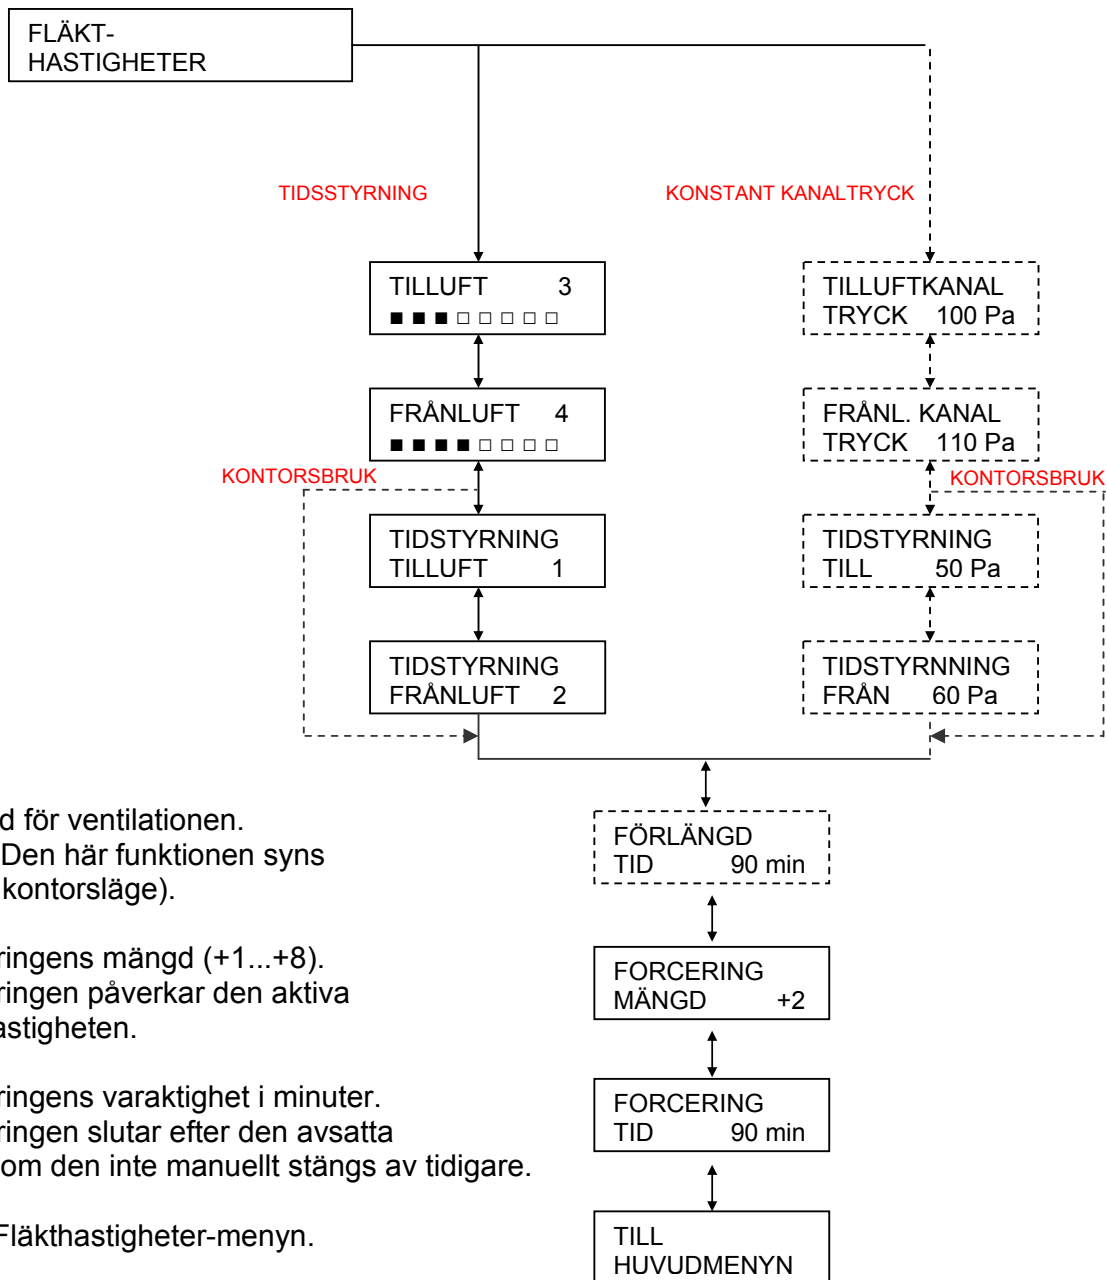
FLÄKT-
HASTIGHETER

TIDSSTYRNING

KONSTANT KANALTRYCK

TILLUFT 3
■ ■ ■ □ □ □ □ □

TILLUFTKANAL
TRYCK 100 Pa

FRÅNLUFT 4
■ ■ ■ ■ □ □ □ □

FRÅNL. KANAL
TRYCK 110 Pa

KONTORSBRUK

KONTORSBRUK

TIDSTYRNING
TILLUFT 1

TIDSTYRNING
TILL 50 Pa

TIDSTYRNING
FRÅNLUFT 2

TIDSTYRNNING
FRÅN 60 Pa

d för ventilationen.
Den här funktionen syns
kontorsläge).

FÖRLÄNGD
TID 90 min

ringens mängd (+1...+8).
ringen påverkar den aktiva
astigheten.

FORCERING
MÄNGD +2

ringens varaktighet i minuter.
ringen slutar efter den avsatta
om den inte manuellt stängs av tidigare.

FORCERING
TID 90 min

Fläkthastigheter-menyn.

TILL
HUVUDMENYN